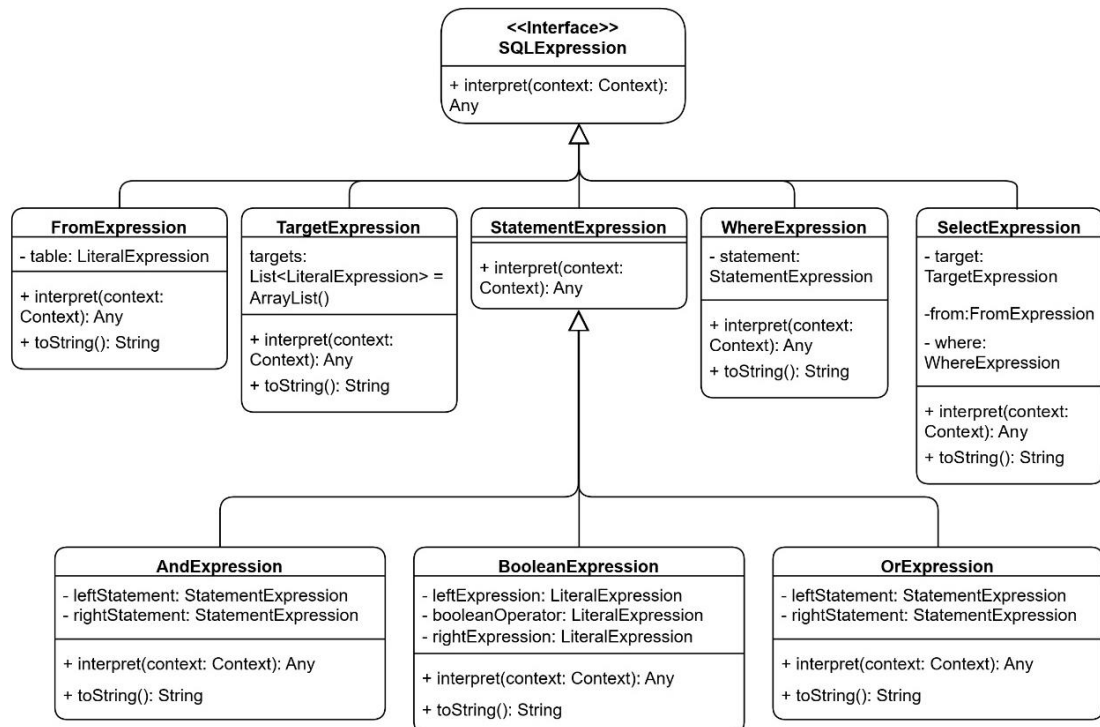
<<Interface>>
SQLExpression

+ interpret(context: Context): Any

FromExpression

- table: LiteralExpression

+ interpret(context: Context): Any
+ toString(): String

TargetExpression

targets: List<LiteralExpression> = ArrayList()

+ interpret(context: Context): Any
+ toString(): String

StatementExpression

+ interpret(context: Context): Any

WhereExpression

- statement: StatementExpression

+ interpret(context: Context): Any
+ toString(): String

SelectExpression

- target: TargetExpression
-from:FromExpression
- where: WhereExpression

+ interpret(context: Context): Any
+ toString(): String

AndExpression

- leftStatement: StatementExpression
- rightStatement: StatementExpression

+ interpret(context: Context): Any
+ toString(): String

BooleanExpression

- leftExpression: LiteralExpression
- booleanOperator: LiteralExpression
- rightExpression: LiteralExpression

+ interpret(context: Context): Any
+ toString(): String

OrExpression

- leftStatement: StatementExpression
- rightStatement: StatementExpression

+ interpret(context: Context): Any
+ toString(): String